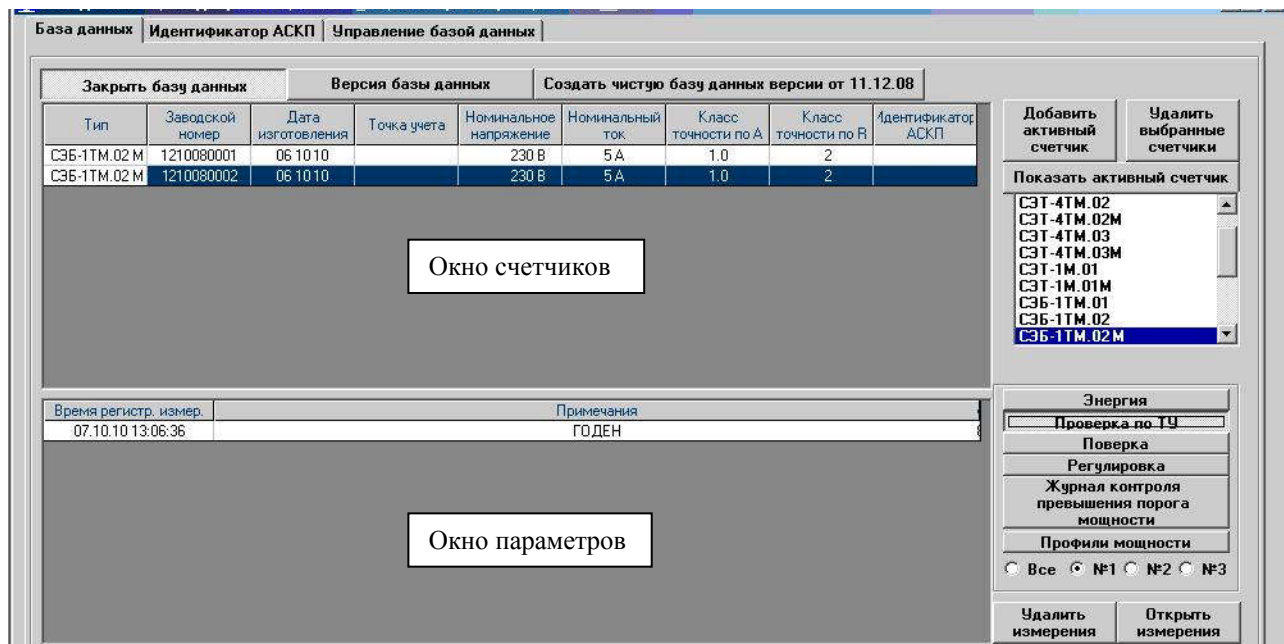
База данных | Идентификатор АСКП | Управление базой данных

Закрыть базу данных | Версия базы данных | Создать чистую базу данных версии от 11.12.08

| Тип | Заводской номер | Дата изготовления | Точка учета | Номинальное напряжение | Номинальный ток | Класс точности по A | Класс точности по R | Идентификатор АСКП |
|---|---|---|---|---|---|---|---|---|
| СЭБ-1ТМ.02 М | 1210080001 | 06 10 10 | | 230 В | 5 А | 1.0 | 2 | |
| СЭБ-1ТМ.02 М | 1210080002 | 06 10 10 | | 230 В | 5 А | 1.0 | 2 | |

Окно счетчиков

Добавить активный счетчик
Удалить выбранные счетчики
Показать активный счетчик

СЭТ-4ТМ.02
СЭТ-4ТМ.02М
СЭТ-4ТМ.03
СЭТ-4ТМ.03М
СЭТ-1М.01
СЭТ-1М.01М
СЭБ-1ТМ.01
СЭБ-1ТМ.02
СЭБ-1ТМ.02М

| Время регистр. измер. | Примечания |
|---|---|
| 07.10.10 13:06:36 | ГОДЕН |

Окно параметров

Энергия
Проверка по ТУ
Поверка
Регулировка
Журнал контроля превышения порога мощности
Профили мощности
Все №1 №2 №3

Удалить измерения
Открыть измерения